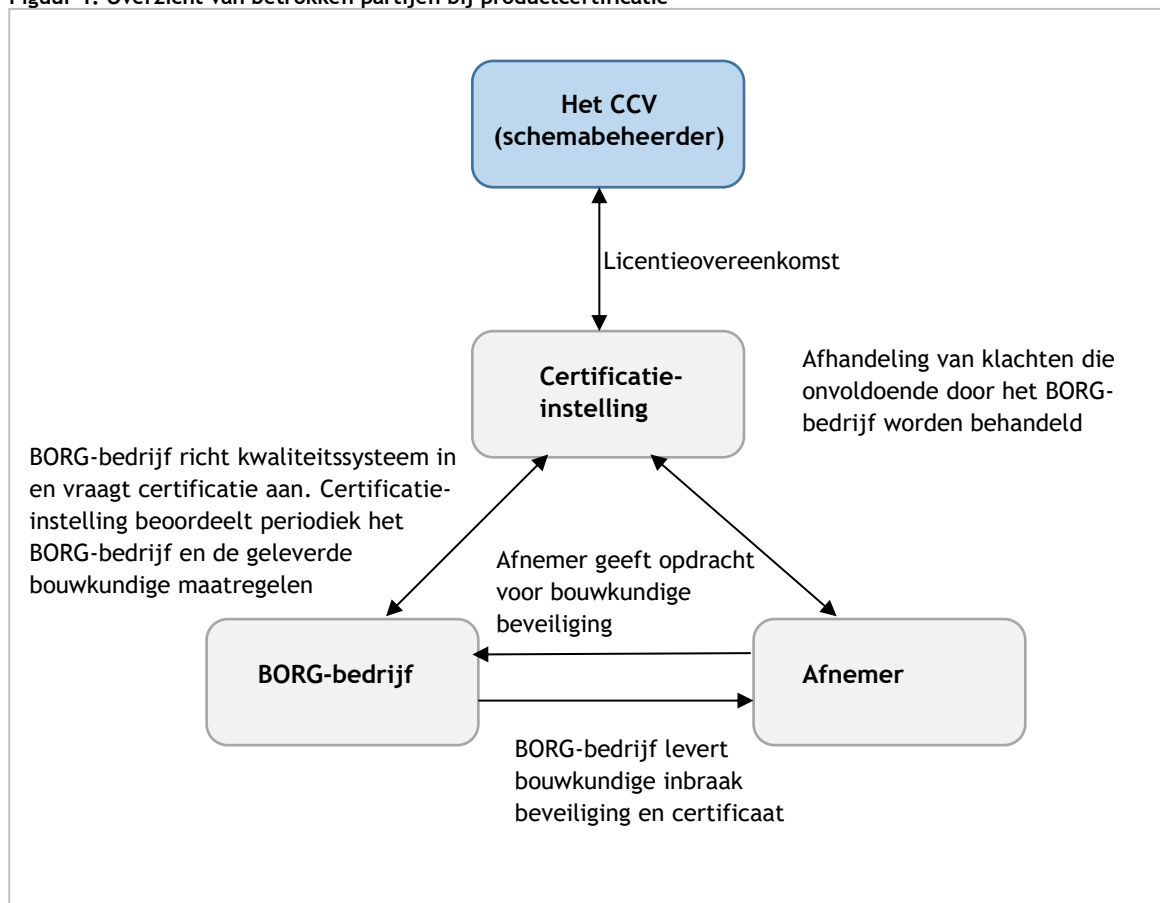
Figuur 1: Overzicht van betrokken partijen bij productcertificatie

Het CCV (schemabeheerder)

Licentieovereenkomst

Certificatie-instelling

Afhandeling van klachten die onvoldoende door het BORG-bedrijf worden behandeld

BORG-bedrijf richt kwaliteitssysteem in en vraagt certificatie aan. Certificatie-instelling beoordeelt periodiek het BORG-bedrijf en de geleverde bouwkundige maatregelen

Afnemer geeft opdracht voor bouwkundige beveiliging

BORG-bedrijf

Afnemer

BORG-bedrijf levert bouwkundige inbraak beveiliging en certificaat